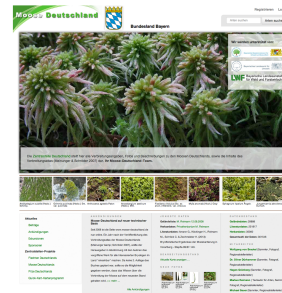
Moose Deutschland

Bundesland Bayern

Registrieren | Login

Suche

Bayerisches Landesamt für Umwelt

Bayerische Landesanstalt für Wald und Forstwirtschaft

Die Checkliste der Moose Bayerns stellt hier alle Verbreitungsangaben, Fotos und Beschreibungen zu den Moosen Deutschlands, sowie die Inhalte des Verbreitungsatlas (Meinunger & Schröder 2007) dar. Mit Moose Deutschland Bayern.

Neuigkeiten

Moose Deutschland und Moose bestimmen Bayern

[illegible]

Aktuelles

Beiträge

Anmeldungen

Datenbank

Sammeln

Partner-Projekte

Floristische Kartierung

Moose Deutschland

Flora Deutschlands

Apps und Bestimmungshilfen

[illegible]